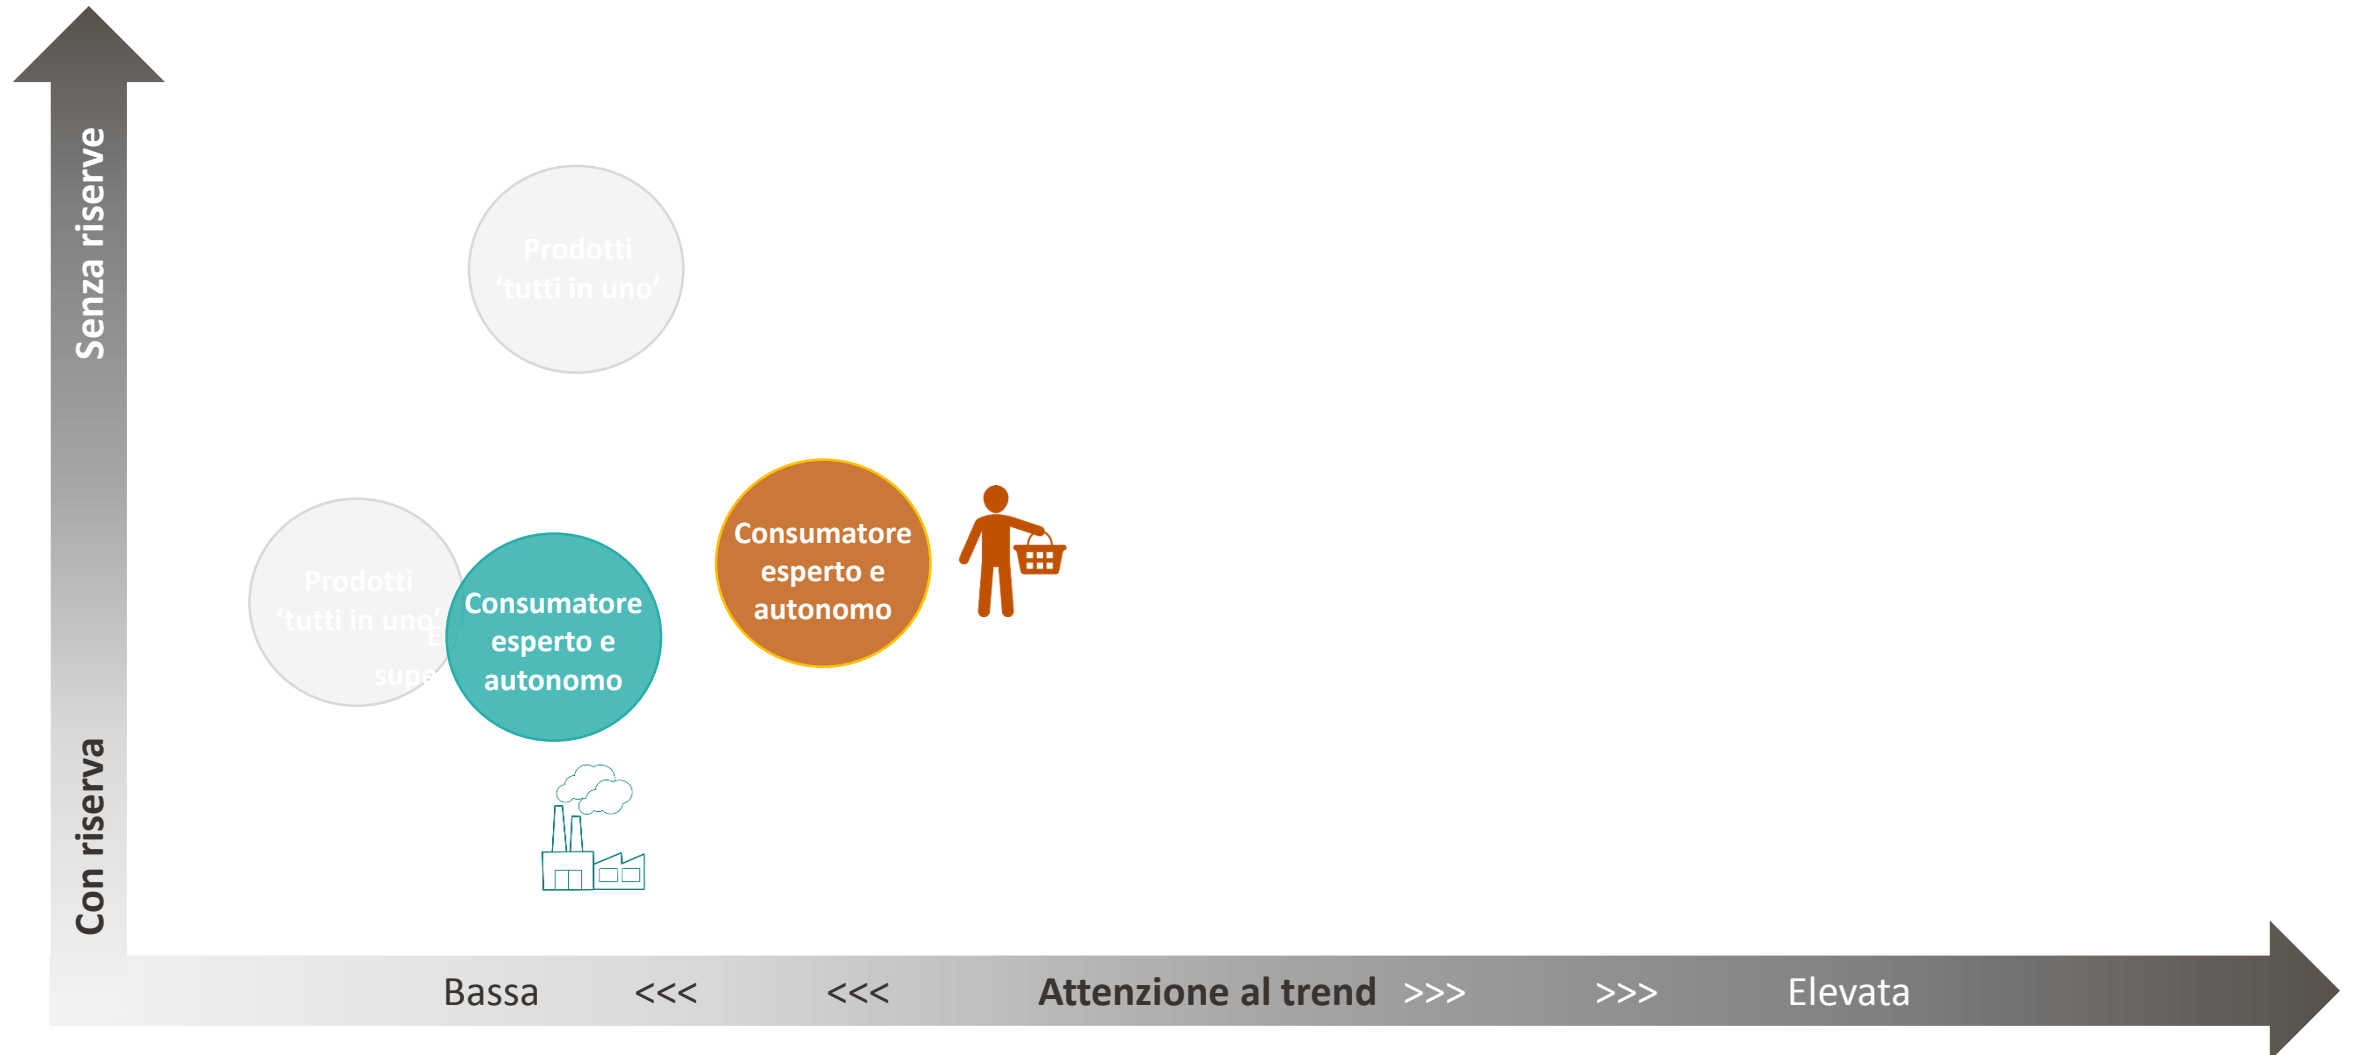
Senza riserve

Con riserva

Prodotti 'tutti in uno'

Prodotti 'tutti in uno'

E

supe

Consumatore esperto e autonomo

Consumatore esperto e autonomo

Bassa <<< <<< Attenzione al trend >>> >>> Elevata